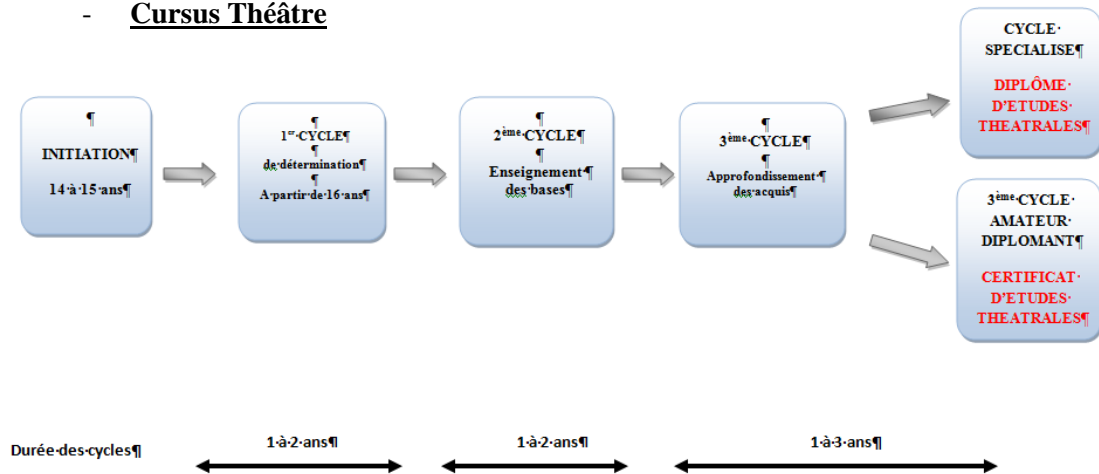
- **Cursus Théâtre**

¶
INITIATION¶
14·à·15·ans¶

¶
1$^{er}$·CYCLE¶
¶
de·détermination¶
¶
A·partir·de·16·ans¶

¶
2$^{ème}$·CYCLE¶
¶
Enseignement·¶
des·bases¶

¶
3$^{ème}$·CYCLE¶
¶
Approfondissement·¶
des·acquis¶

CYCLE·
SPECIALISE¶

DIPLÔME·
D'ETUDES·
THEATRALES¶

3$^{ème}$·CYCLE·
AMATEUR·
DIPLOMANT¶

CERTIFICAT·
D'ETUDES·
THEATRALES¶

Durée·des·cycles¶

1·à·2·ans¶

1·à·2·ans¶

1·à·3·ans¶